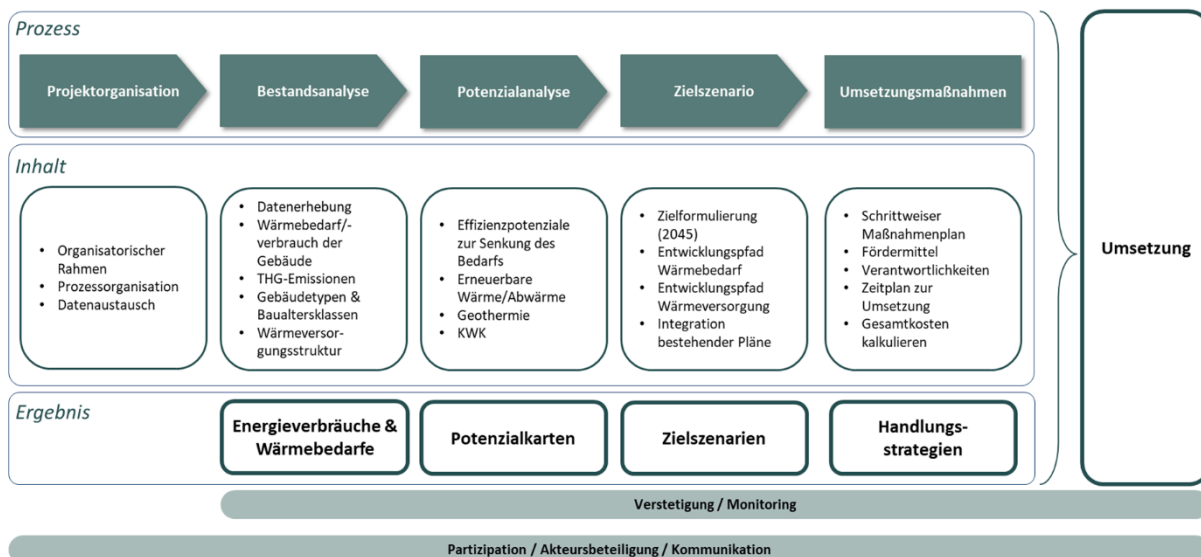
Prozess

Projektorganisation

Bestandsanalyse

Potenzialanalyse

Zielszenario

Umsetzungsmaßnahmen

Inhalt

- Organisatorischer Rahmen
- Prozessorganisation
- Datenaustausch

- Datenerhebung
- Wärmebedarf/-verbrauch der Gebäude
- THG-Emissionen
- Gebäudetypen & Baualtersklassen
- Wärmeversorgungsstruktur

- Effizienzpotenziale zur Senkung des Bedarfs
- Erneuerbare Wärme/Abwärme
- Geothermie
- KWK

- Zielformulierung (2045)
- Entwicklungspfad Wärmebedarf
- Entwicklungspfad Wärmeversorgung
- Integration bestehender Pläne

- Schrittweiser Maßnahmenplan
- Fördermittel
- Verantwortlichkeiten
- Zeitplan zur Umsetzung
- Gesamtkosten kalkulieren

Ergebnis

Energieverbräuche & Wärmebedarfe

Potenzialkarten

Zielszenarien

Handlungsstrategien

Umsetzung

Verstetigung / Monitoring

Partizipation / Akteursbeteiligung / Kommunikation